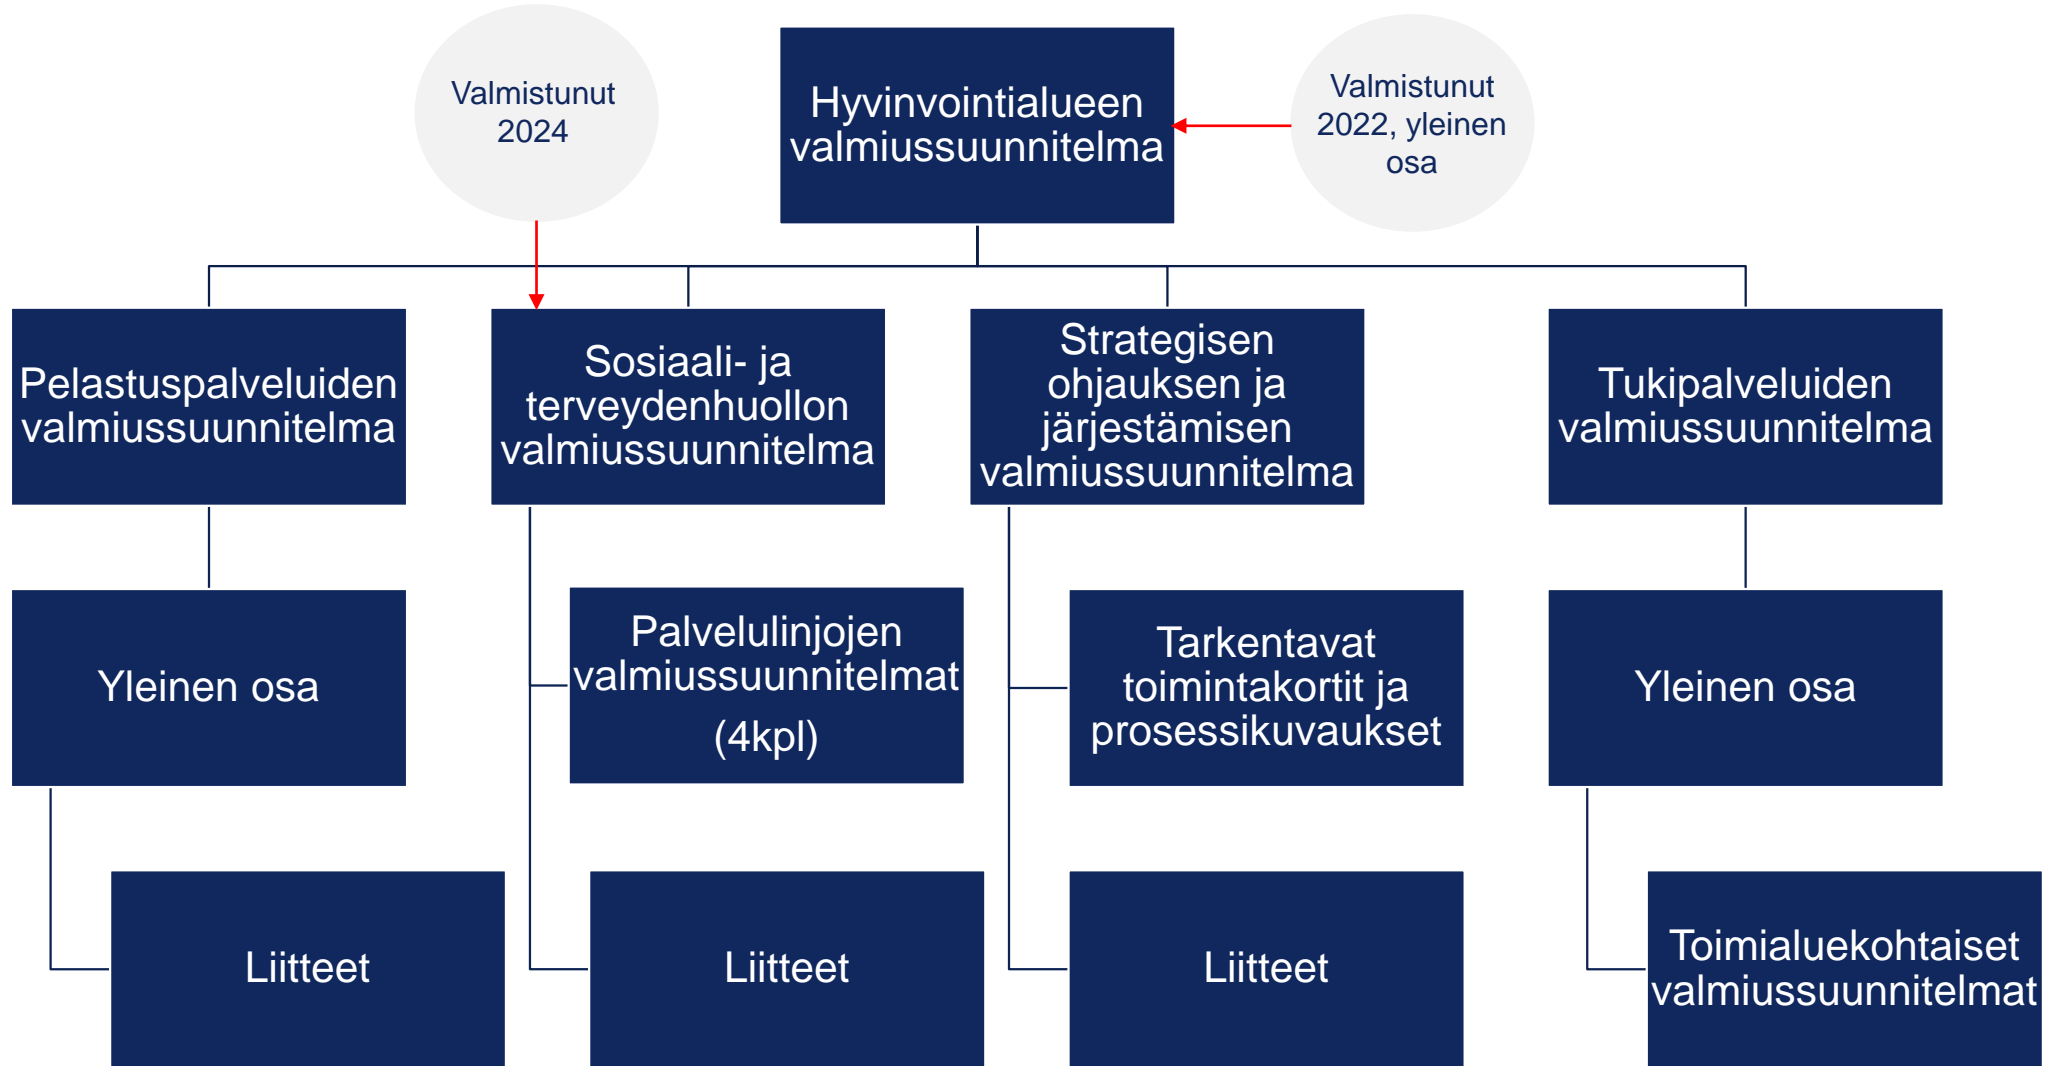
Valmistunut 2024

Hyvinvointialueen valmiussuunnitelma

Valmistunut 2022, yleinen osa

Pelastuspalveluiden valmiussuunnitelma

Sosiaali- ja terveydenhuollon valmiussuunnitelma

Strategisen ohjauksen ja järjestämisen valmiussuunnitelma

Tukipalveluiden valmiussuunnitelma

Yleinen osa

Palvelulinjojen valmiussuunnitelmat (4kpl)

Tarkentavat toimintakortit ja prosessikuvaukset

Yleinen osa

Liitteet

Liitteet

Liitteet

Toimialuekohtaiset valmiussuunnitelmat